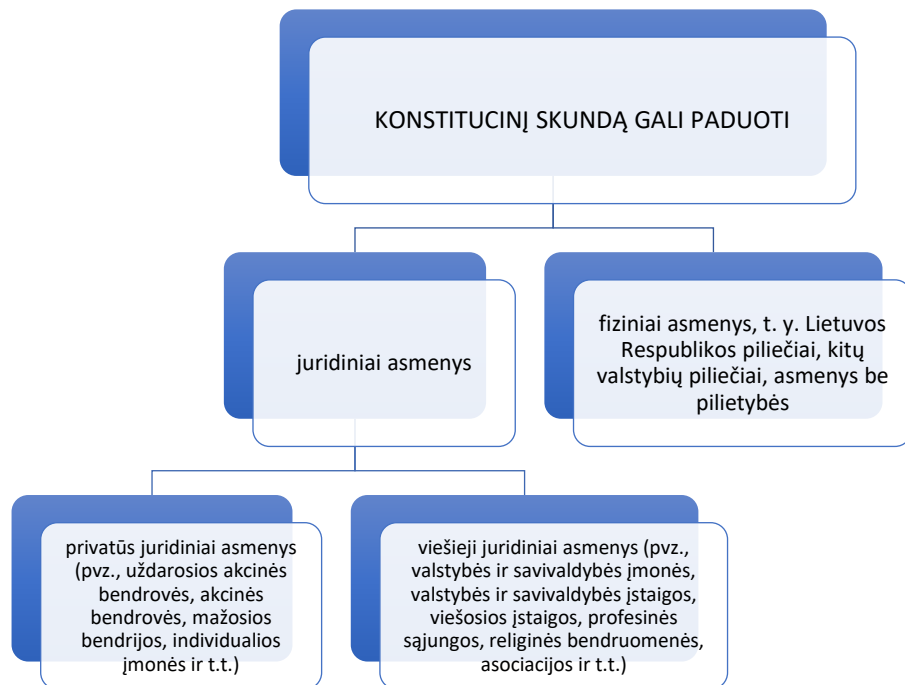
KONSTITUCINĮ SKUNDĄ GALI PADUOTI

juridiniai asmenys

fiziniai asmenys, t. y. Lietuvos Respublikos piliečiai, kitų valstybių piliečiai, asmenys be pilietybės

privatūs juridiniai asmenys (pvz., uždarosios akcinės bendrovės, akcinės bendrovės, mažosios bendrijos, individualios įmonės ir t.t.)

viešieji juridiniai asmenys (pvz., valstybės ir savivaldybės įmonės, valstybės ir savivaldybės įstaigos, viešosios įstaigos, profesinės sąjungos, religinės bendruomenės, asociacijos ir t.t.)